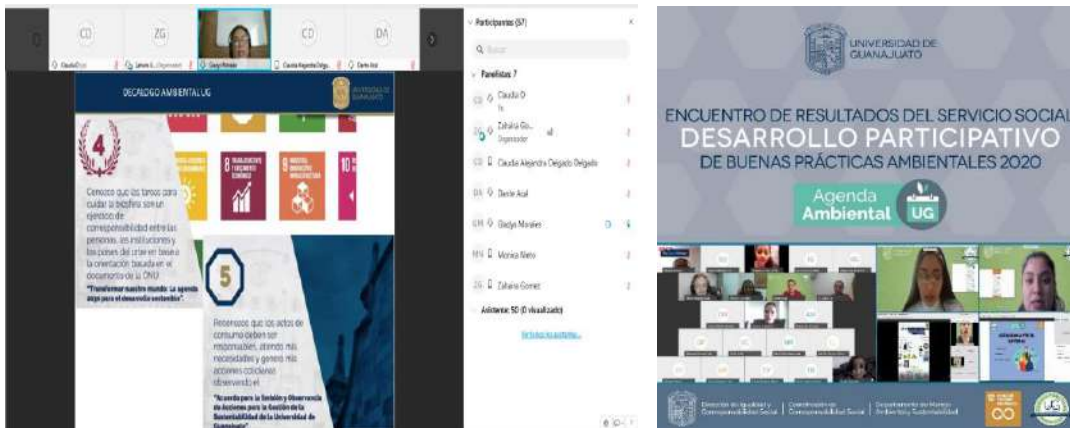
CD ZG CD DA

Claudia D. Zahaira G. (Organizador) Gladys Morales Claudia Alejandra Delga... Dante Acal

Participantes (57)

Buscar

Panelistas 7

Claudia D

Zahaira Go... (Organizador)

Claudia Alejandra Delgado Delgado

Dante Acal

Gladys Morales

Monica Nieto

Zahaira Gomez

Asistentes: 50 (0 visualizado)

Ver todos los asistentes

DECÁLOGO AMBIENTAL UG

UNIVERSIDAD DE GUANAJUATO

4

8 TRABAJO DECENTE Y CRECIMIENTO ECONÓMICO

9 INDUSTRIA, INNOVACIÓN E INFRAESTRUCTURA

10

Conocer que las tareas para cuidar la biosfera son un ejercicio de corresponsabilidad entre las personas, las instituciones y los países del orbe en base a la orientación basada en el documento de la ONU "Transformar nuestro mundo: La agenda 2030 para el desarrollo sostenible".

5

Reconocer que los actos de consumo deben ser responsables, atender mis necesidades y generar más acciones cotidianas observando el "Acuerdo para la Gestión y Observancia de Acciones para la Gestión de la Sustentabilidad de la Universidad de Guanajuato".

UNIVERSIDAD DE GUANAJUATO

ENCUENTRO DE RESULTADOS DEL SERVICIO SOCIAL
DESARROLLO PARTICIPATIVO
DE BUENAS PRÁCTICAS AMBIENTALES 2020

Agenda Ambiental UG

Dirección de Igualdad y Corresponsabilidad Social | Coordinación de Corresponsabilidad Social | Departamento de Manejo Ambiental y Sustentabilidad